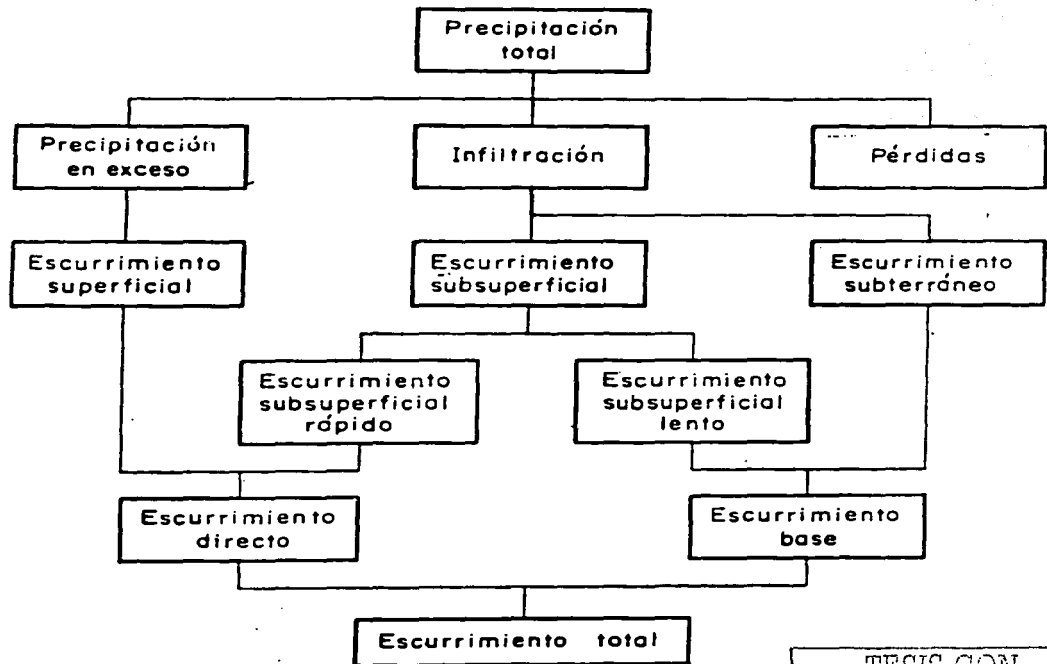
Precipitación total

Precipitación en exceso

Infiltración

Pérdidas

Escurrimiento superficial

Escurrimiento subsuperficial

Escurrimiento subterráneo

Escurrimiento subsuperficial rápido

Escurrimiento subsuperficial lento

Escurrimiento directo

Escurrimiento base

Escurrimiento total

TESIS CON